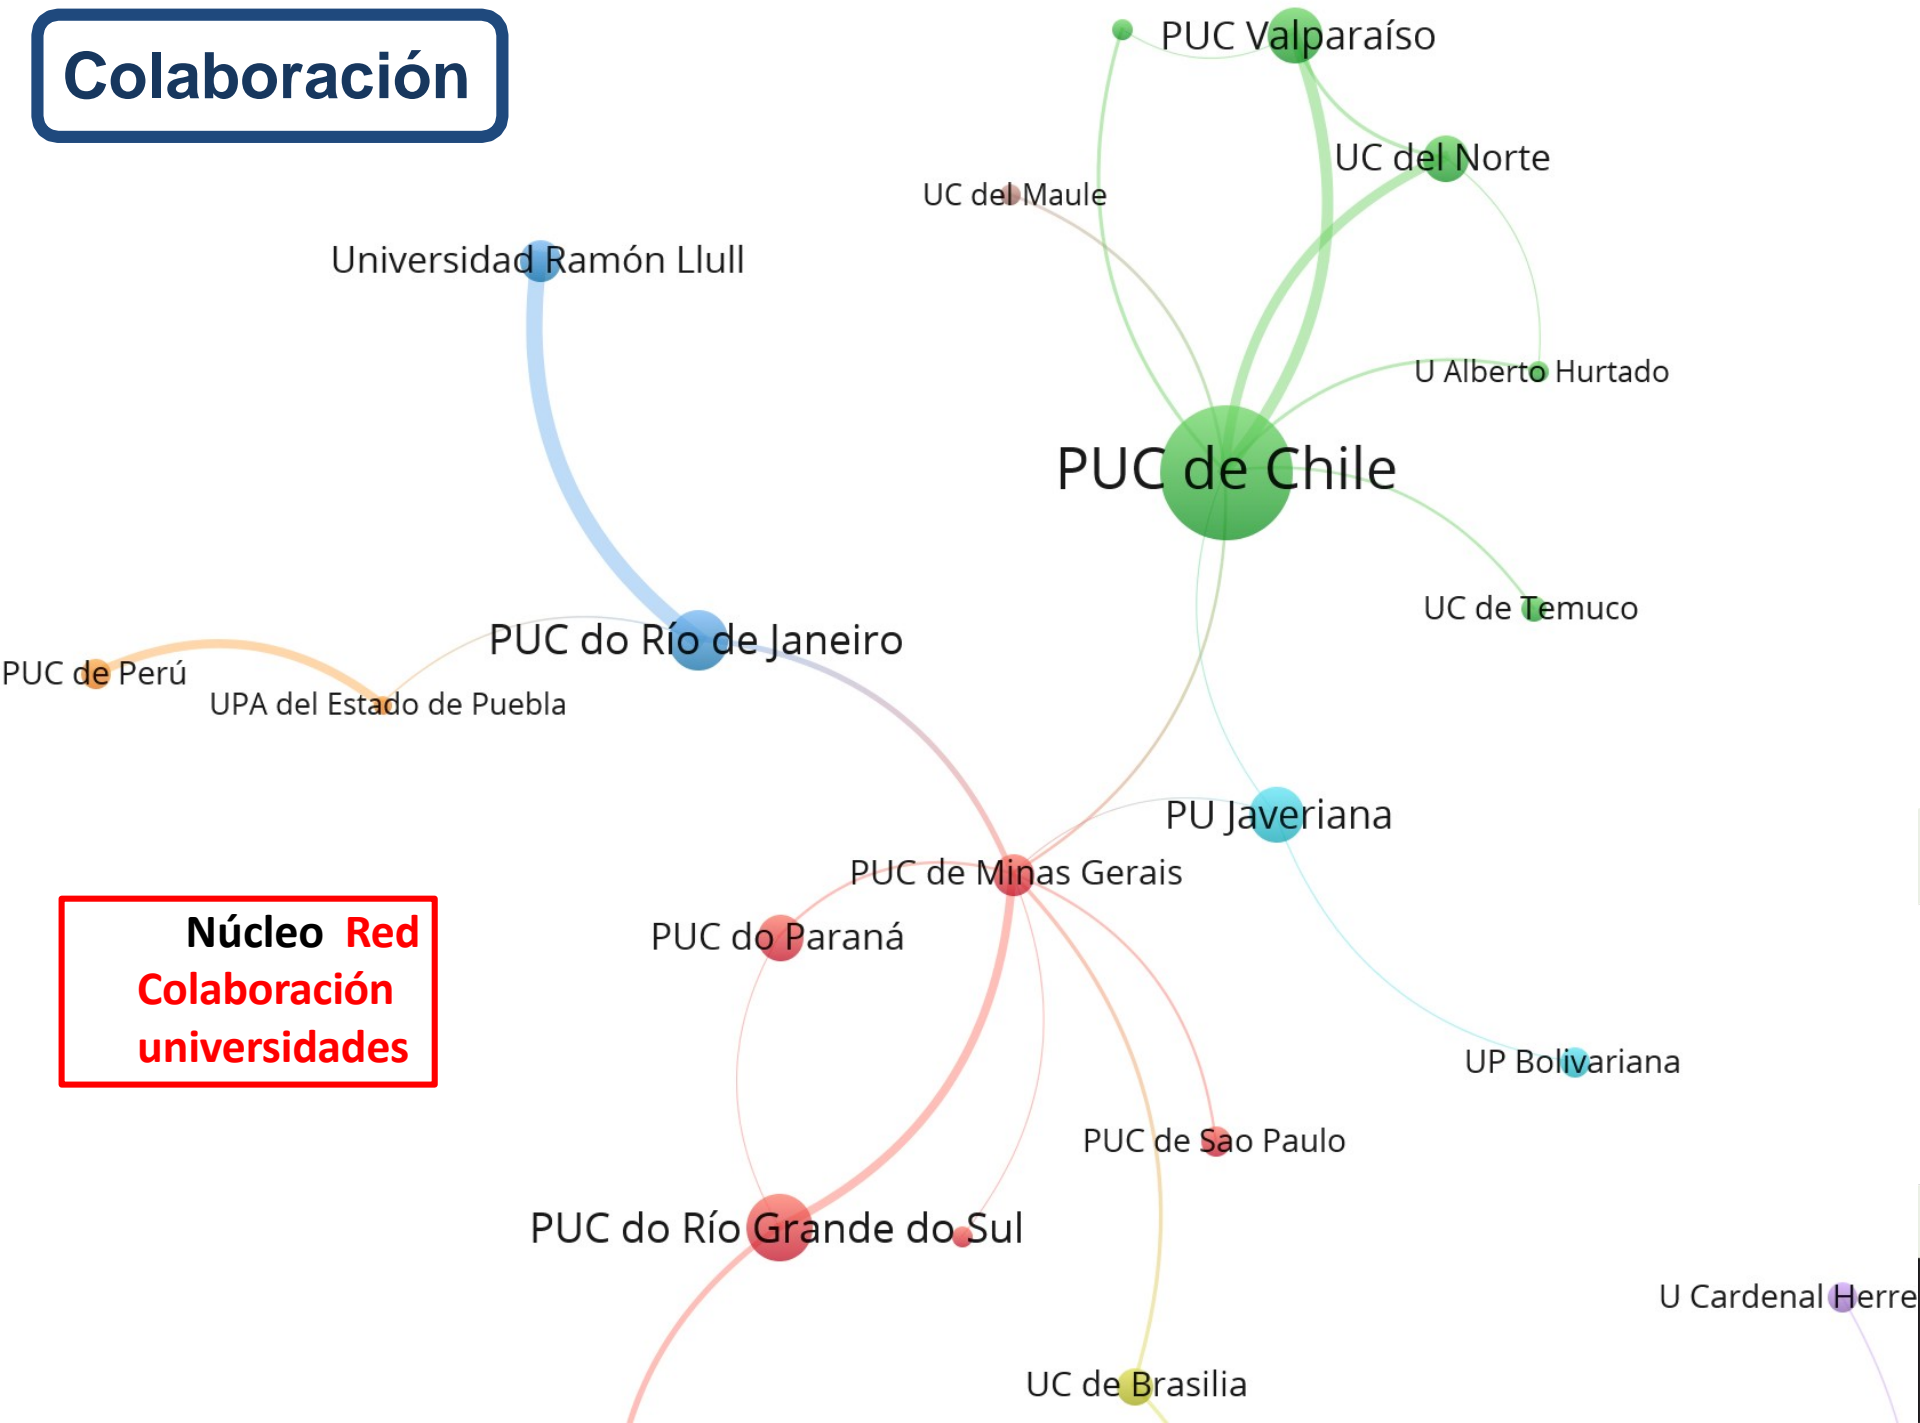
Colaboración

PUC Valparaíso
UC del Norte
UC del Maule
Universidad Ramón Llull
U Alberto Hurtado
PUC de Chile
UC de Temuco
PUC do Río de Janeiro
PUC de Perú
UPA del Estado de Puebla
PU Javeriana
PUC de Minas Gerais
PUC do Paraná
Núcleo Red Colaboración universidades
UP Bolivariana
PUC de Sao Paulo
PUC do Río Grande do Sul
U Cardenal Herre
UC de Brasilia